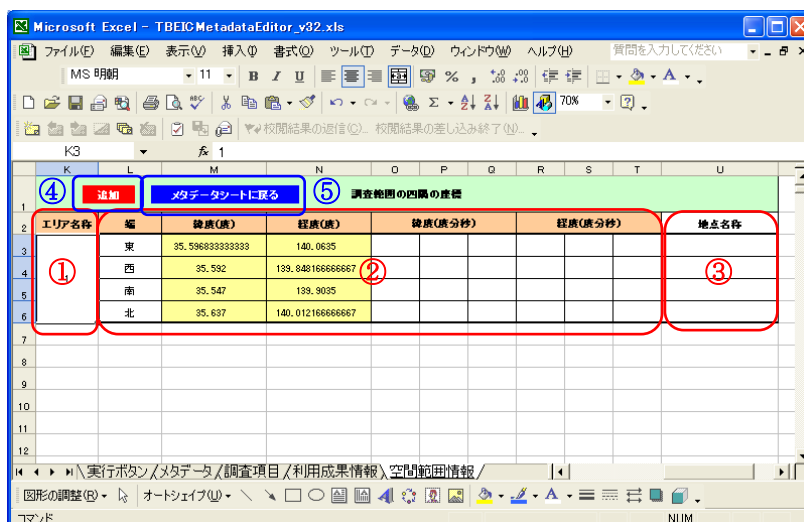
Microsoft Excel - TBEICMetadataEditor_v32.xls

ファイル(F) 編集(E) 表示(V) 挿入(I) 書式(O) ツール(T) データ(D) ウィンドウ(W) ヘルプ(H) 質問を入力してください

MS 明朝 11 B I U % , 70%

校閲結果の返信(C)... 校閲結果の差し込み終了(N)...

K3 $f_x$ 1

| | K | L | M | N | O | P | Q | R | S | T | U |
|---|---|---|---|---|---|---|---|---|---|---|---|
| 1 | ④ 追加 | | メタデータシートに戻る | ⑤ 調査範囲の四隅の座標 | | | | | | | |
| 2 | エリア名称 | 端 | 緯度(度) | 経度(度) | 緯度(度分秒) | | | 経度(度分秒) | | | 地点名称 |
| 3 | ① | 東 | 35.5968333333333 | 140.0635 | ② | | | | | | ③ |
| 4 | | 西 | 35.592 | 139.848166666667 | | | | | | | |
| 5 | | 南 | 35.547 | 139.9035 | | | | | | | |
| 6 | | 北 | 35.637 | 140.012166666667 | | | | | | | |
| 7 | | | | | | | | | | | |
| 8 | | | | | | | | | | | |
| 9 | | | | | | | | | | | |
| 10 | | | | | | | | | | | |
| 11 | | | | | | | | | | | |
| 12 | | | | | | | | | | | |

実行ボタン / メタデータ / 調査項目 / 利用成果情報 / 空間範囲情報 /

図形の調整(R) オートシェイプ(U)

コマンド NUM